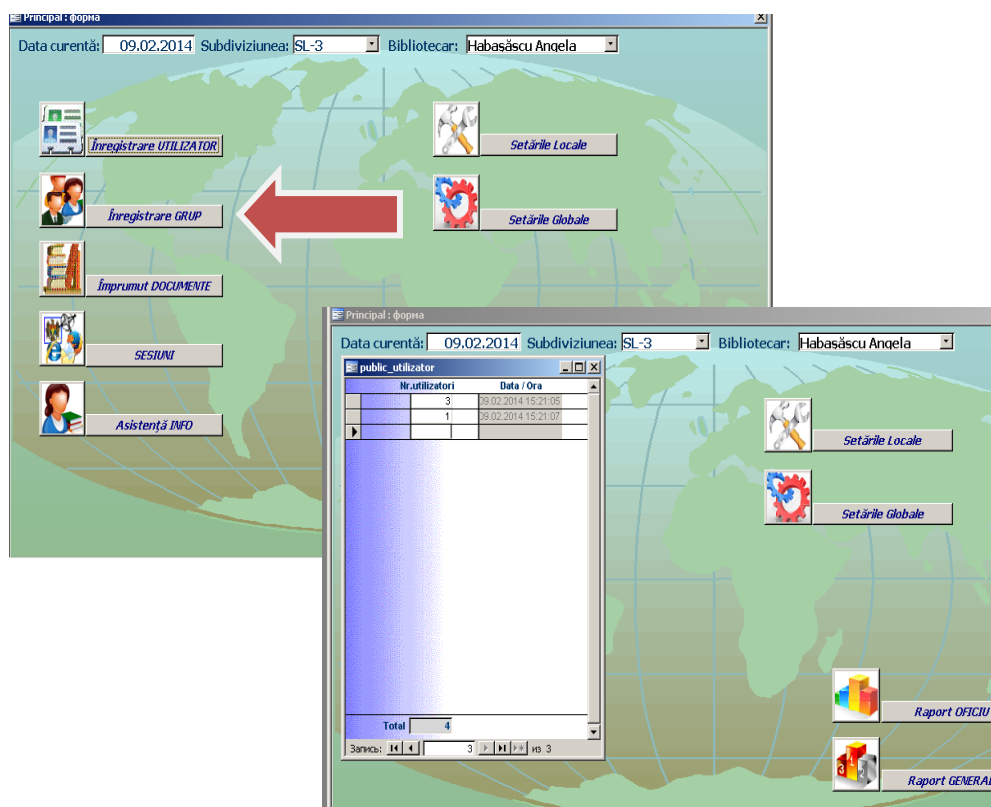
Principal : форма

Data curentă: 09.02.2014 Subdiviziunea: SL-3 Bibliotecar: Habașăscu Angela

Înregistrare UTILIZATOR

Înregistrare GRUP

Împrumut DOCUMENTE

SESIUNI

Asistență INFO

Setările Locale

Setările Globale

Principal : форма

Data curentă: 09.02.2014 Subdiviziunea: SL-3 Bibliotecar: Habașăscu Angela

public_utilizator

| Nr.utilizatori | Data / Ora |
|---|---|
| 3 | 09.02.2014 15:21:05 |
| 1 | 09.02.2014 15:21:07 |

Total 4

Запись: 3 из 3

Setările Locale

Setările Globale

Raport OFICIU

Raport GENERAL